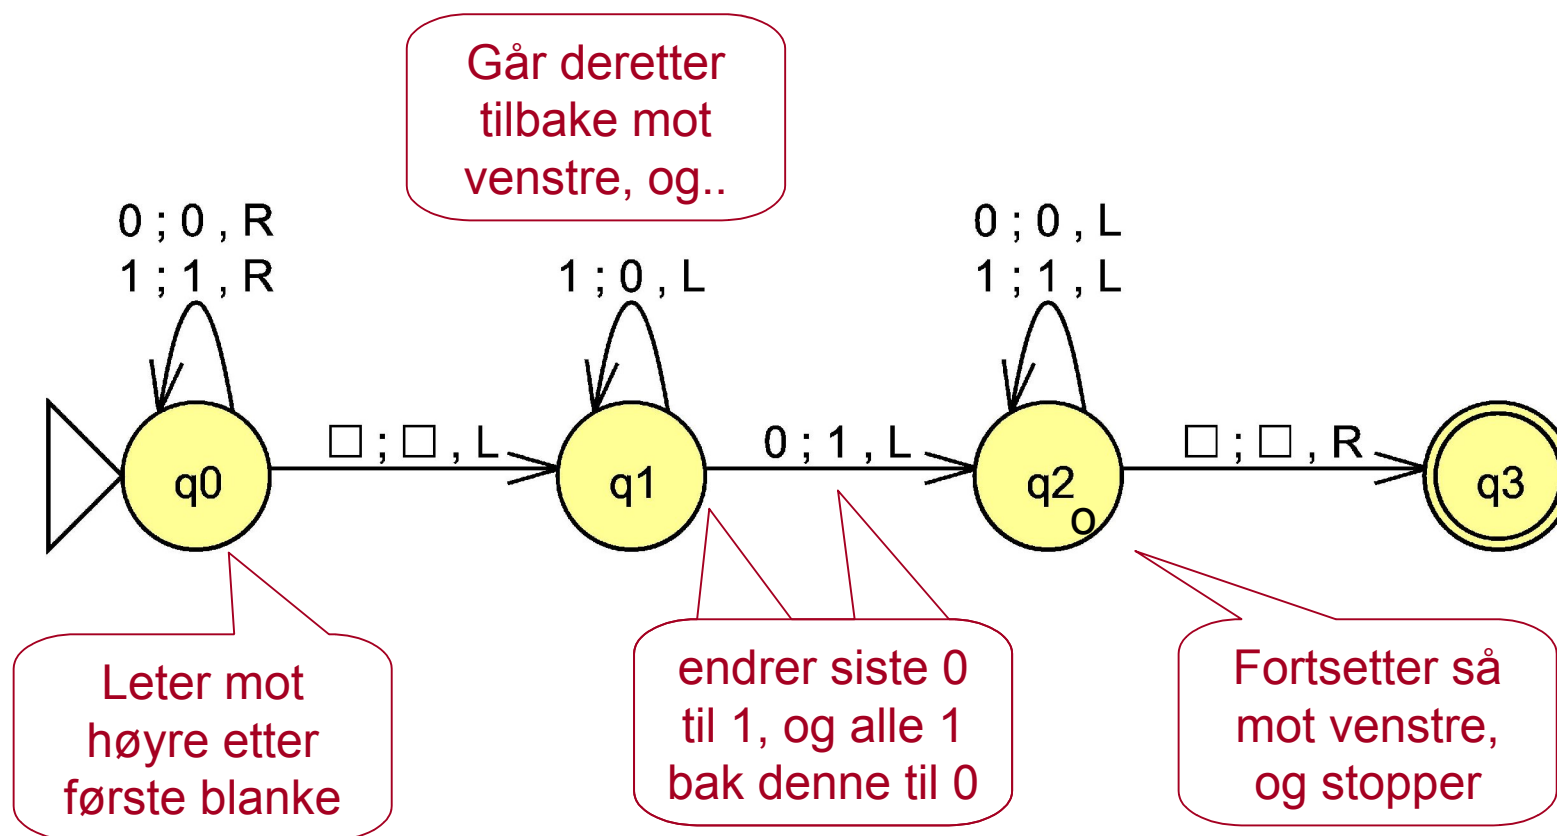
Går deretter tilbake mot venstre, og..

0 ; 0 , R
1 ; 1 , R

1 ; 0 , L

0 ; 0 , L
1 ; 1 , L

□ ; □ , L

0 ; 1 , L

□ ; □ , R

q0

q1

q2
o

q3

Leter mot høyre etter første blanke

endrer siste 0 til 1, og alle 1 bak denne til 0

Fortsetter så mot venstre, og stopper